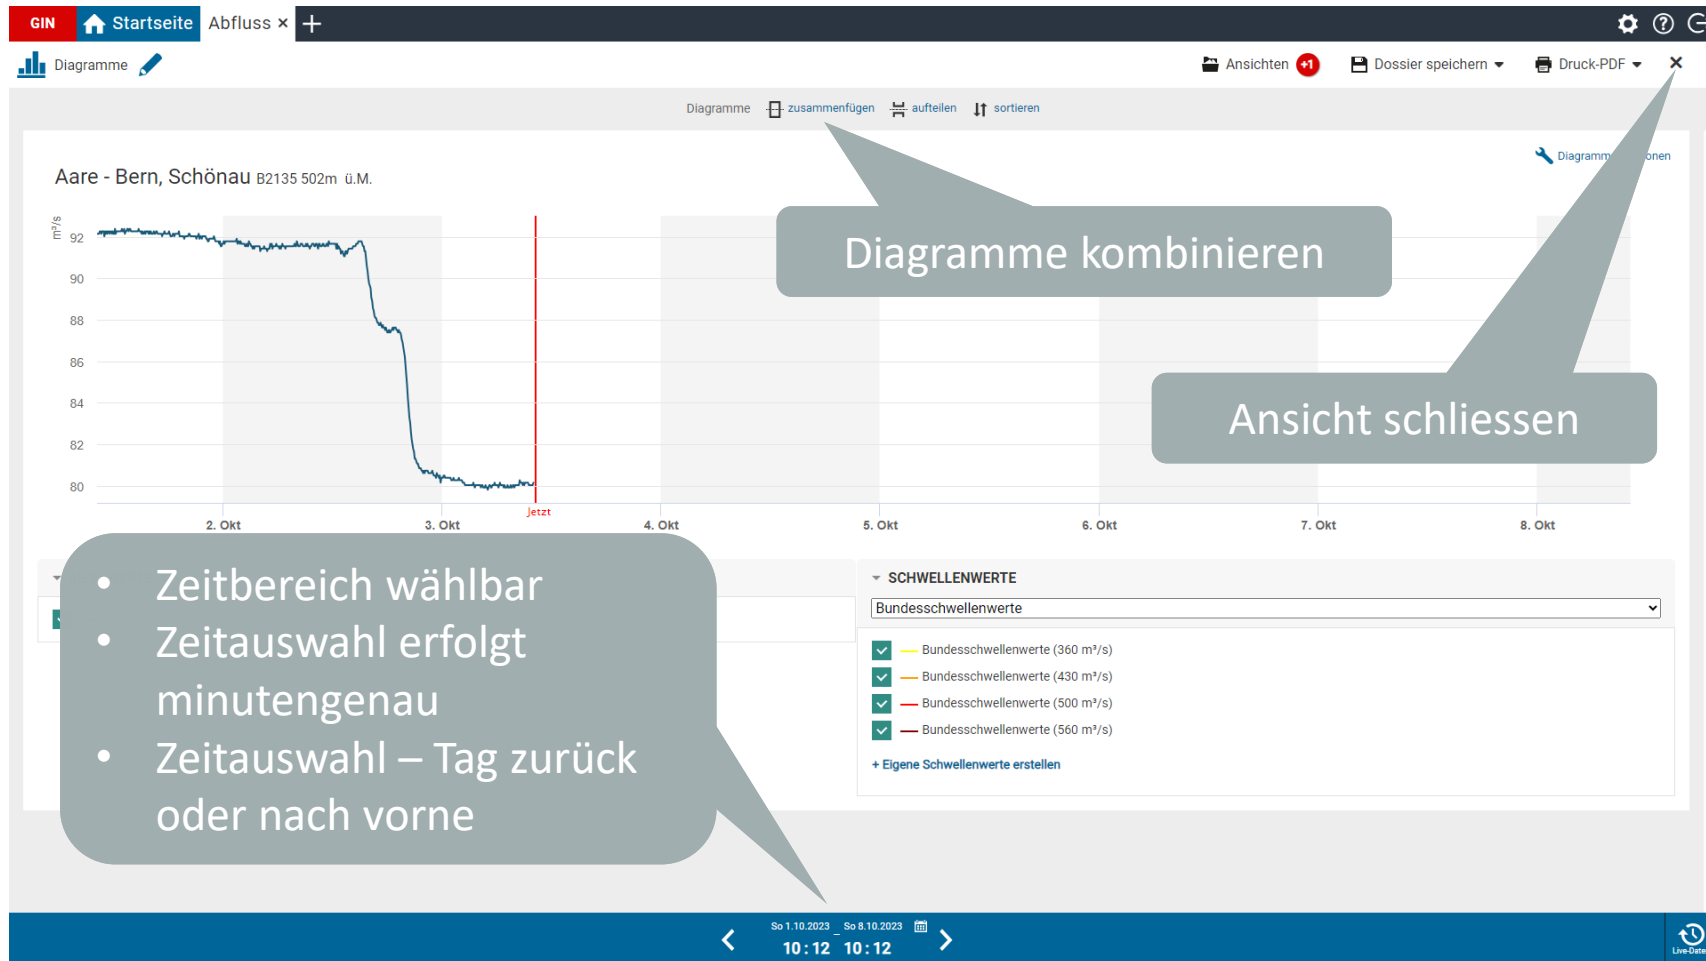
GIN Startseite Abfluss ×

Diagramme

Ansichten +1 Dossier speichern Druck-PDF

Diagramme zusammenfügen aufteilen sortieren

Diagramm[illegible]onen

Aare - Bern, Schönau B2135 502m ü.M.

m³/s
92
90
88
86
84
82
80

Jetzt

2. Okt
3. Okt
4. Okt
5. Okt
6. Okt
7. Okt
8. Okt

Diagramme kombinieren

Ansicht schliessen

- Zeitbereich wählbar
- Zeitauswahl erfolgt minutengenau
- Zeitauswahl – Tag zurück oder nach vorne

SCHWELLENWERTE

Bundesschwellenwerte

Bundesschwellenwerte (360 m³/s)
Bundesschwellenwerte (430 m³/s)
Bundesschwellenwerte (500 m³/s)
Bundesschwellenwerte (560 m³/s)

+ Eigene Schwellenwerte erstellen

So 1.10.2023 _ So 8.10.2023
10 : 12 10 : 12

Live-Date